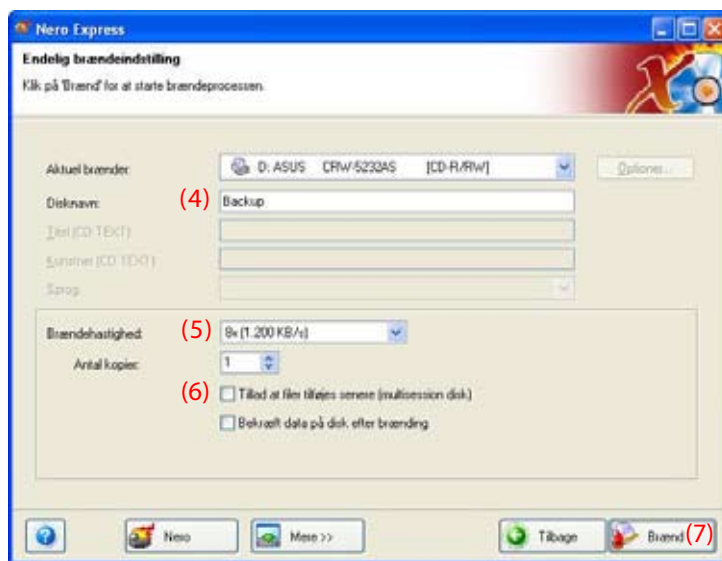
Nero Express

Endelig brændeindstilling

Klik på 'Brænd' for at starte brændeprocessen.

Aktuel brænder: D: ASUS CRW-5232AS [CD-R/RW]

Optioner...

Disknavn: (4) Backup

Titel (CD TEXT):

Kunstner (CD TEXT):

Sprog:

Brændehastighed: (5) 8x (1.200 KB/s)

Antal kopier: 1

(6) Tillad at filer tilføjes senere (multisession disk)

Bekræft data på disk efter brænding

Nero

Mere >>

Tilbage

Brænd (7)